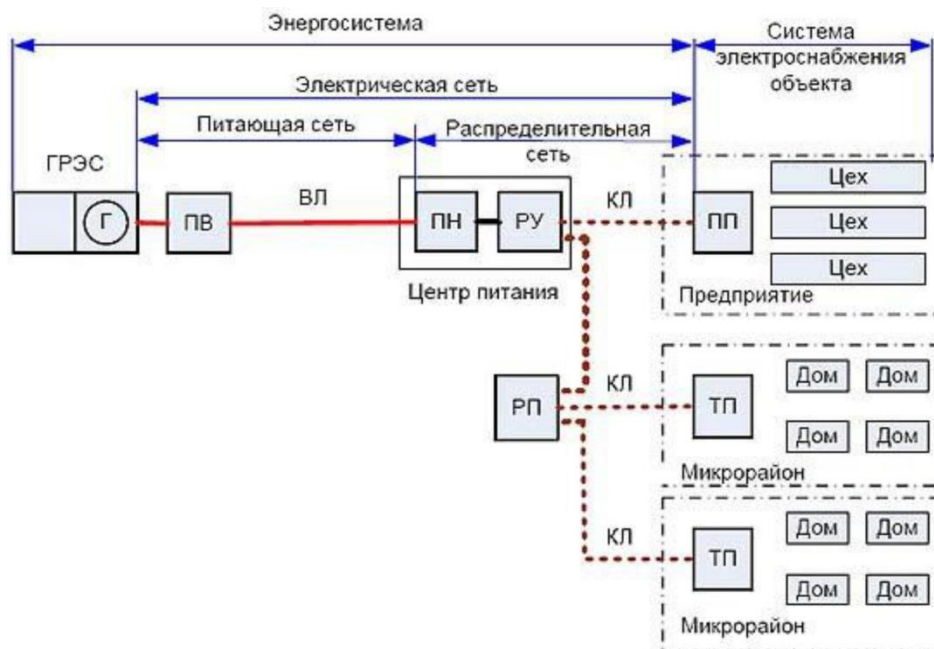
Энергосистема

Система электроснабжения объекта

Электрическая сеть

Питающая сеть

Распределительная сеть

ГРЭС

Г

ПВ

ВЛ

ПН

РУ

КЛ

ПП

Цех

Цех

Цех

Центр питания

Предприятие

РП

КЛ

ТП

Дом

Дом

Дом

Дом

Микрорайон

КЛ

ТП

Дом

Дом

Дом

Дом

Микрорайон